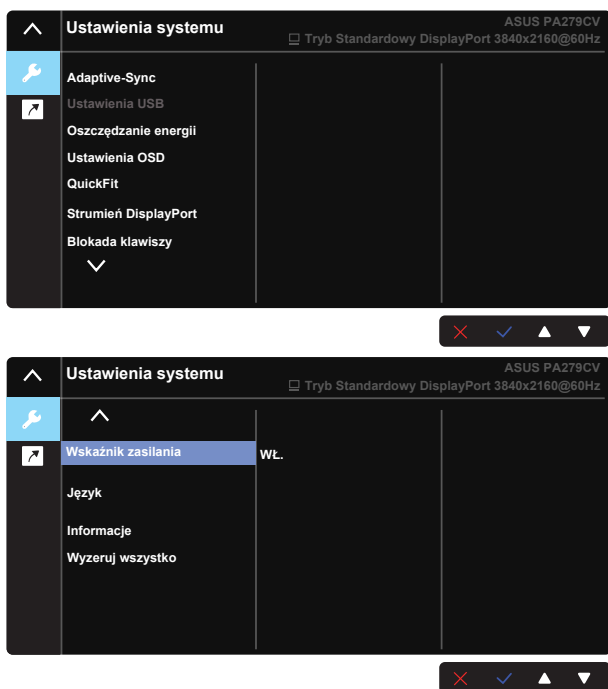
Ustawienia systemu

ASUS PA279CV
Tryb Standardowy DisplayPort 3840x2160@60Hz

Adaptive-Sync
Ustawienia USB
Oszczędzanie energii
Ustawienia OSD
QuickFit
Strumień DisplayPort
Blokada klawiszy

Ustawienia systemu

ASUS PA279CV
Tryb Standardowy DisplayPort 3840x2160@60Hz

Wskaźnik zasilania
Język
Informacje
Wyzeruj wszystko

Wł.